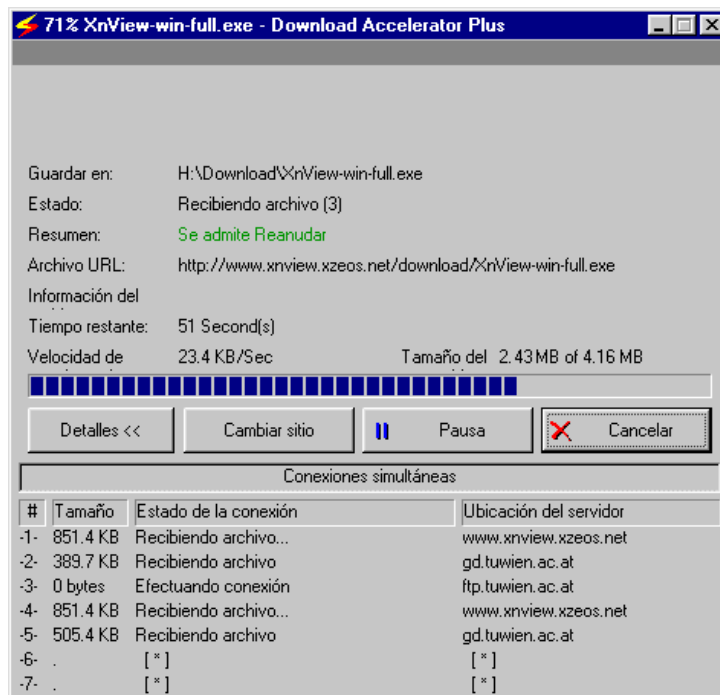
71% XnView-win-full.exe - Download Accelerator Plus

Guardar en: H:\Download\XnView-win-full.exe
Estado: Recibiendo archivo (3)
Resumen: Se admite Reanudar
Archivo URL: http://www.xnview.xzeos.net/download/XnView-win-full.exe
Información del
Tiempo restante: 51 Second(s)
Velocidad de 23.4 KB/Sec Tamaño del 2.43 MB of 4.16 MB

Detalles << | Cambiar sitio | Pausa | Cancelar

Conexiones simultáneas

| # | Tamaño | Estado de la conexión | Ubicación del servidor |
|---|---|---|---|
| -1- | 851.4 KB | Recibiendo archivo... | www.xnview.xzeos.net |
| -2- | 389.7 KB | Recibiendo archivo | gd.tuwien.ac.at |
| -3- | 0 bytes | Efectuando conexión | ftp.tuwien.ac.at |
| -4- | 851.4 KB | Recibiendo archivo... | www.xnview.xzeos.net |
| -5- | 505.4 KB | Recibiendo archivo | gd.tuwien.ac.at |
| -6- | . | [ * ] | [ * ] |
| -7- | . | [ * ] | [ * ] |